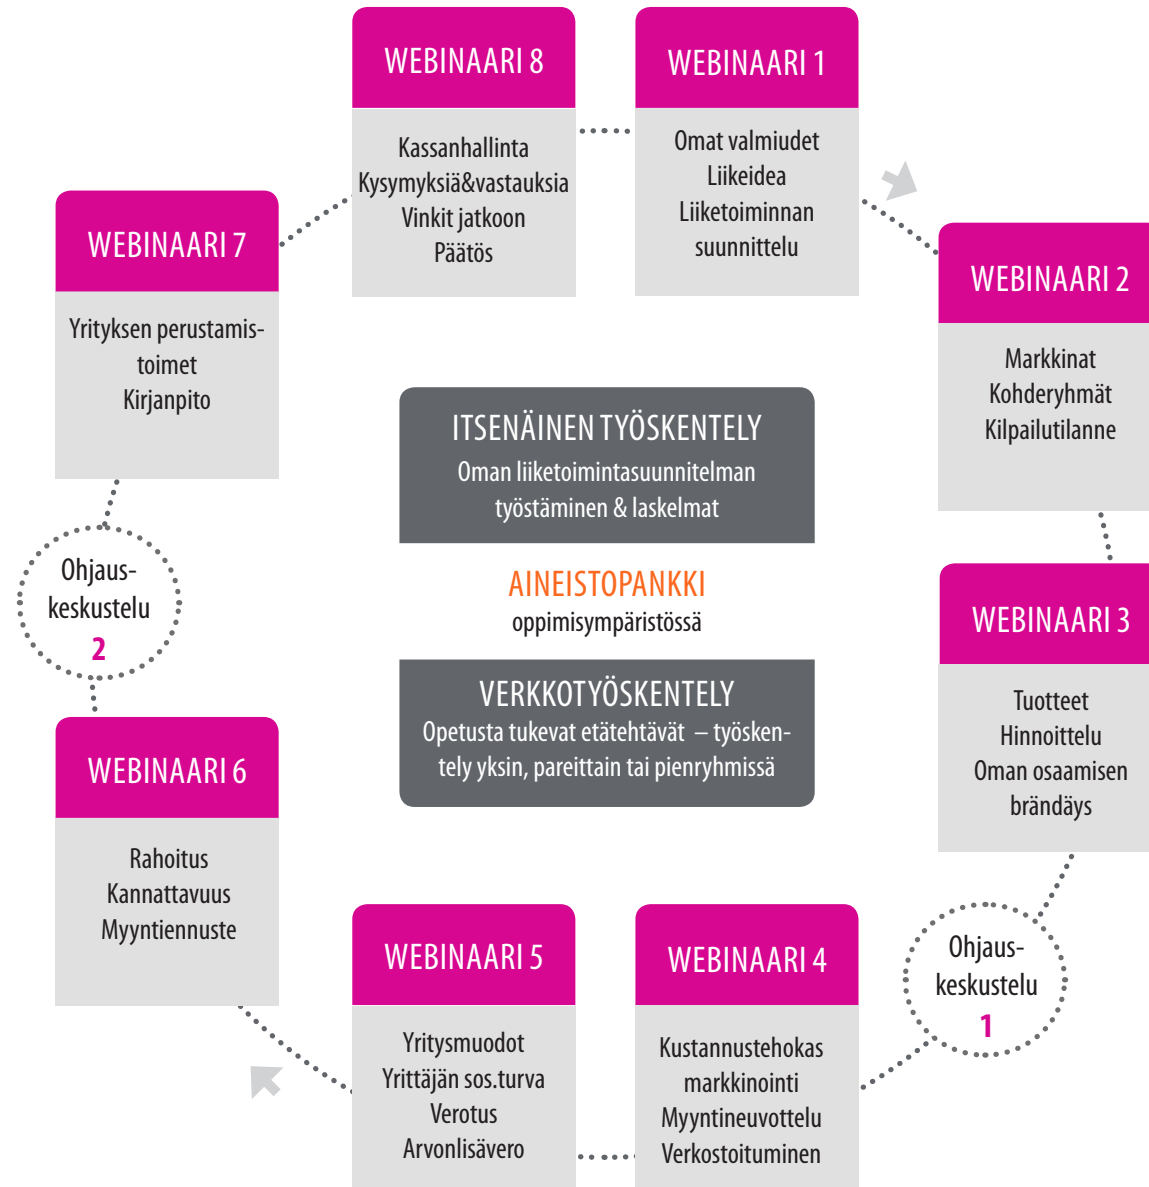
WEBINAARI 8

Kassanhallinta
Kysymyksiä&vastauksia
Vinkit jatkoon
Päätös

WEBINAARI 1

Omat valmiudet
Liikeidea
Liiketoiminnan suunnittelu

WEBINAARI 7

Yrityksen perustamistoimet
Kirjanpito

WEBINAARI 2

Markkinat
Kohderyhmät
Kilpailutilanne

ITSENÄINEN TYÖSKENTELY
Oman liiketoimintasuunnitelman työstäminen & laskelmat

AINEISTOPANKKI
oppimisympäristössä

VERKKOTYÖSKENTELY
Opetusta tukevat etätehtävät – työskentely yksin, pareittain tai pienryhmissä

Ohjaus-keskustelu
2

WEBINAARI 3

Tuotteet
Hinnoittelu
Oman osaamisen brändäys

WEBINAARI 6

Rahoitus
Kannattavuus
Myyntiennuste

Ohjaus-keskustelu
1

WEBINAARI 5

Yritysmuodot
Yrittäjän sos.turva
Verotus
Arvonlisävero

WEBINAARI 4

Kustannustehokas markkinointi
Myyntineuvottelu
Verkostoituminen